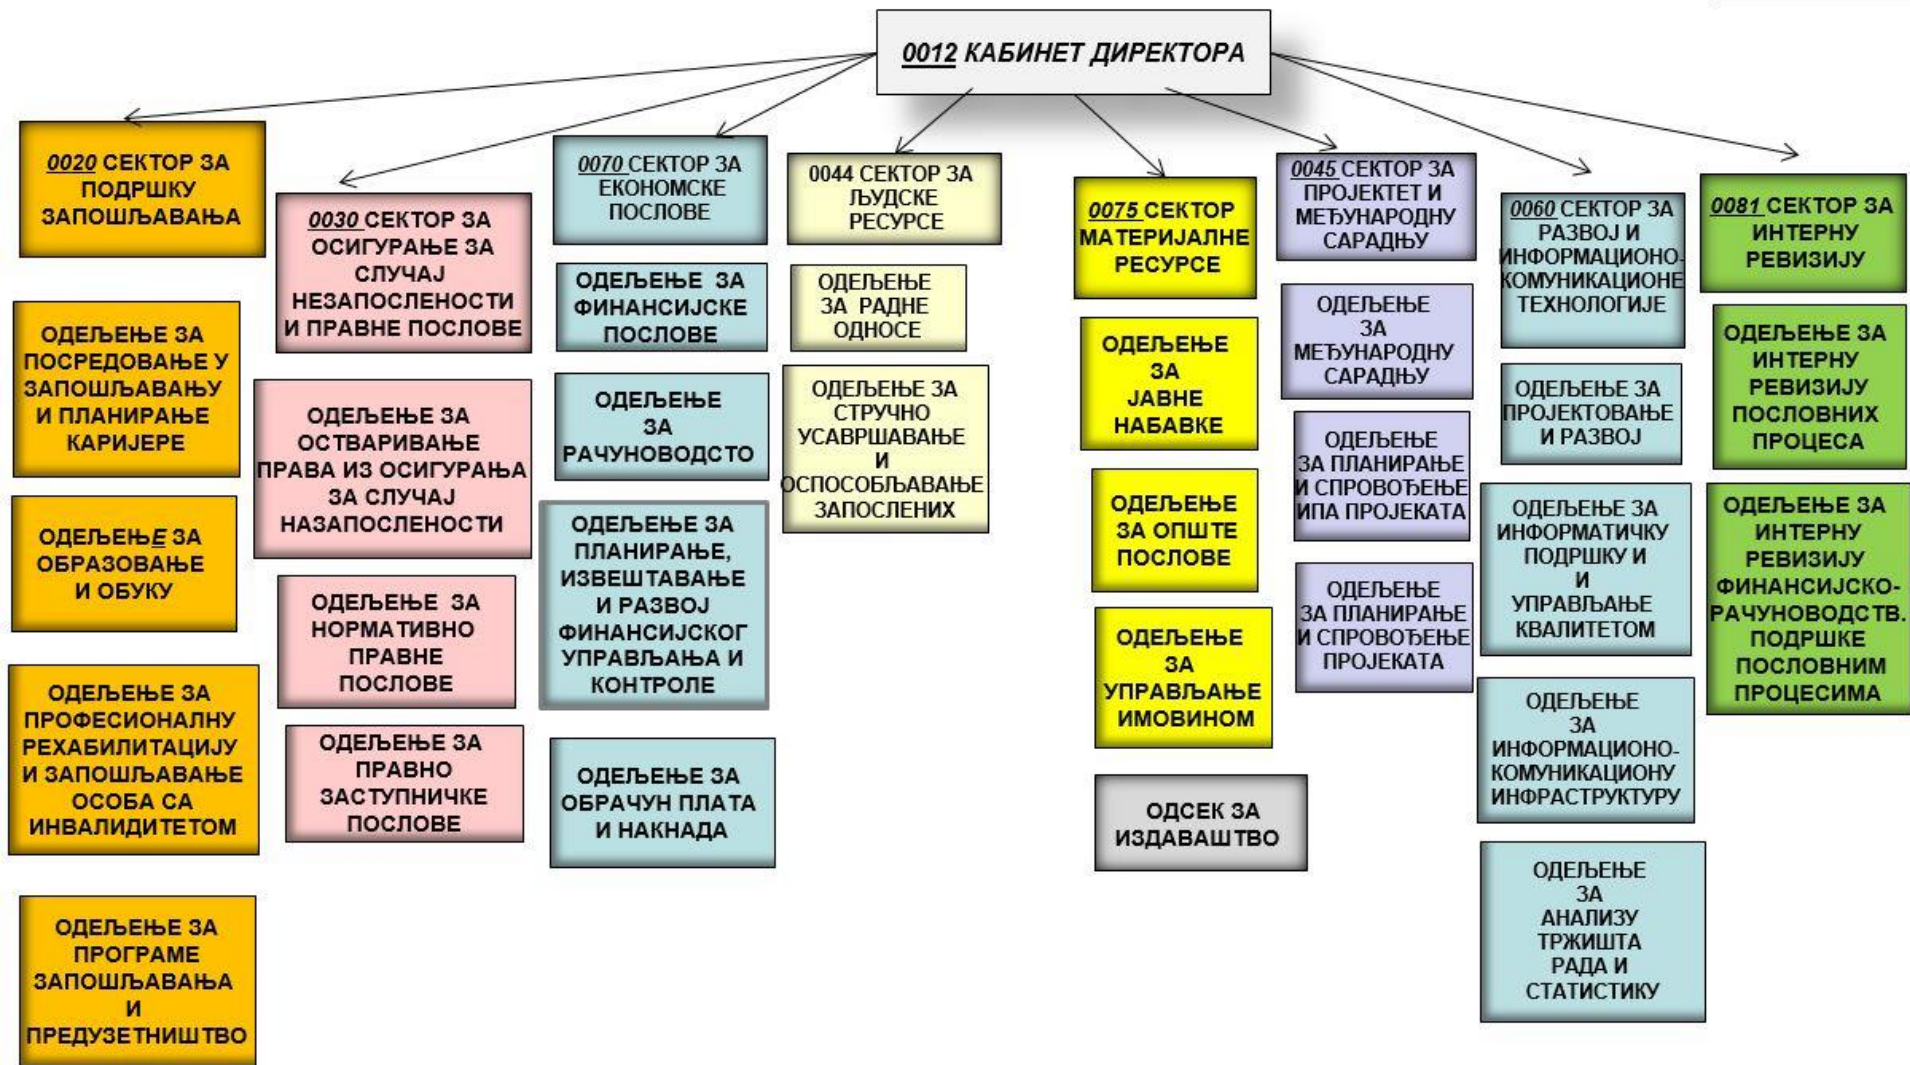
0012 КАБИНЕТ ДИРЕКТОРА

0020 СЕКТОР ЗА ПОДРШКУ ЗАПОШЉАВАЊА

ОДЕЉЕЊЕ ЗА ПОСРЕДОВАЊЕ У ЗАПОШЉАВАЊУ И ПЛАНИРАЊЕ КАРИЈЕРЕ

ОДЕЉЕЊЕ ЗА ОБРАЗОВАЊЕ И ОБУКУ

ОДЕЉЕЊЕ ЗА ПРОФЕСИОНАЛНУ РЕХАБИЛИТАЦИЈУ И ЗАПОШЉАВАЊЕ ОСОБА СА ИНВАЛИДИТЕТОМ

ОДЕЉЕЊЕ ЗА ПРОГРАМЕ ЗАПОШЉАВАЊА И ПРЕДУЗЕТНИШТВО

0030 СЕКТОР ЗА ОСИГУРАЊЕ ЗА СЛУЧАЈ НЕЗАПОСЛЕНОСТИ И ПРАВНЕ ПОСЛОВЕ

ОДЕЉЕЊЕ ЗА ОСТВАРИВАЊЕ ПРАВА ИЗ ОСИГУРАЊА ЗА СЛУЧАЈ НАЗАПОСЛЕНОСТИ

ОДЕЉЕЊЕ ЗА НОРМАТИВНО ПРАВНЕ ПОСЛОВЕ

ОДЕЉЕЊЕ ЗА ПРАВНО ЗАСТУПНИЧКЕ ПОСЛОВЕ

0070 СЕКТОР ЗА ЕКОНОМСКЕ ПОСЛОВЕ

ОДЕЉЕЊЕ ЗА ФИНАНСИЈСКЕ ПОСЛОВЕ

ОДЕЉЕЊЕ ЗА РАЧУНОВОДСТО

ОДЕЉЕЊЕ ЗА ПЛАНИРАЊЕ, ИЗВЕШТАВАЊЕ И РАЗВОЈ ФИНАНСИЈСКОГ УПРАВЉАЊА И КОНТРОЛЕ

ОДЕЉЕЊЕ ЗА ОБРАЧУН ПЛАТА И НАКНАДА

0044 СЕКТОР ЗА ЉУДСКЕ РЕСУРСЕ

ОДЕЉЕЊЕ ЗА РАДНЕ ОДНОСЕ

ОДЕЉЕЊЕ ЗА СТРУЧНО УСАВРШАВАЊЕ И ОСПОСОБЉАВАЊЕ ЗАПОСЛЕНИХ

0075 СЕКТОР МАТЕРИЈАЛНЕ РЕСУРСЕ

ОДЕЉЕЊЕ ЗА ЈАВНЕ НАБАВКЕ

ОДЕЉЕЊЕ ЗА ОПШТЕ ПОСЛОВЕ

ОДЕЉЕЊЕ ЗА УПРАВЉАЊЕ ИМОВИНОМ

ОДСЕК ЗА ИЗДАВАШТВО

0045 СЕКТОР ЗА ПРОЈЕКТЕТ И МЕЂУНАРОДНУ САРАДЊУ

ОДЕЉЕЊЕ ЗА МЕЂУНАРОДНУ САРАДЊУ

ОДЕЉЕЊЕ ЗА ПЛАНИРАЊЕ И СПРОВОЂЕЊЕ ИПА ПРОЈЕКАТА

ОДЕЉЕЊЕ ЗА ПЛАНИРАЊЕ И СПРОВОЂЕЊЕ ПРОЈЕКАТА

0060 СЕКТОР ЗА РАЗВОЈ И ИНФОРМАЦИОНО-КОМУНИКАЦИОНЕ ТЕХНОЛОГИЈЕ

ОДЕЉЕЊЕ ЗА ПРОЈЕКТОВАЊЕ И РАЗВОЈ

ОДЕЉЕЊЕ ЗА ИНФОРМАТИЧКУ ПОДРШКУ И И УПРАВЉАЊЕ КВАЛИТЕТОМ

ОДЕЉЕЊЕ ЗА ИНФОРМАЦИОНО-КОМУНИКАЦИОНУ ИНФРАСТРУКТУРУ

ОДЕЉЕЊЕ ЗА АНАЛИЗУ ТРЖИШТА РАДА И СТАТИСТИКУ

0081 СЕКТОР ЗА ИНТЕРНУ РЕВИЗИЈУ

ОДЕЉЕЊЕ ЗА ИНТЕРНУ РЕВИЗИЈУ ПОСЛОВНИХ ПРОЦЕСА

ОДЕЉЕЊЕ ЗА ИНТЕРНУ РЕВИЗИЈУ ФИНАНСИЈСКО-РАЧУНОВОДСТВ. ПОДРШКЕ ПОСЛОВНИМ ПРОЦЕСИМА